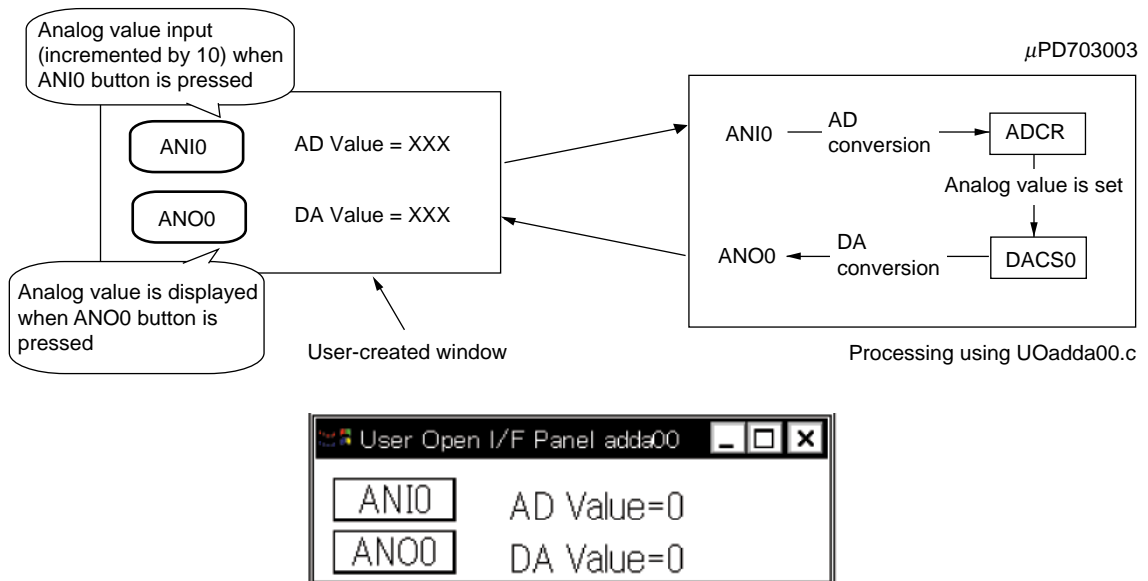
Analog value input (incremented by 10) when ANI0 button is pressed

ANI0

AD Value = XXX

ANO0

DA Value = XXX

Analog value is displayed when ANO0 button is pressed

User-created window

μPD703003

ANI0

AD conversion

ADCR

Analog value is set

ANO0

DA conversion

DACS0

Processing using UOadda00.c

User Open I/F Panel adda00

ANI0

AD Value=0

ANO0

DA Value=0